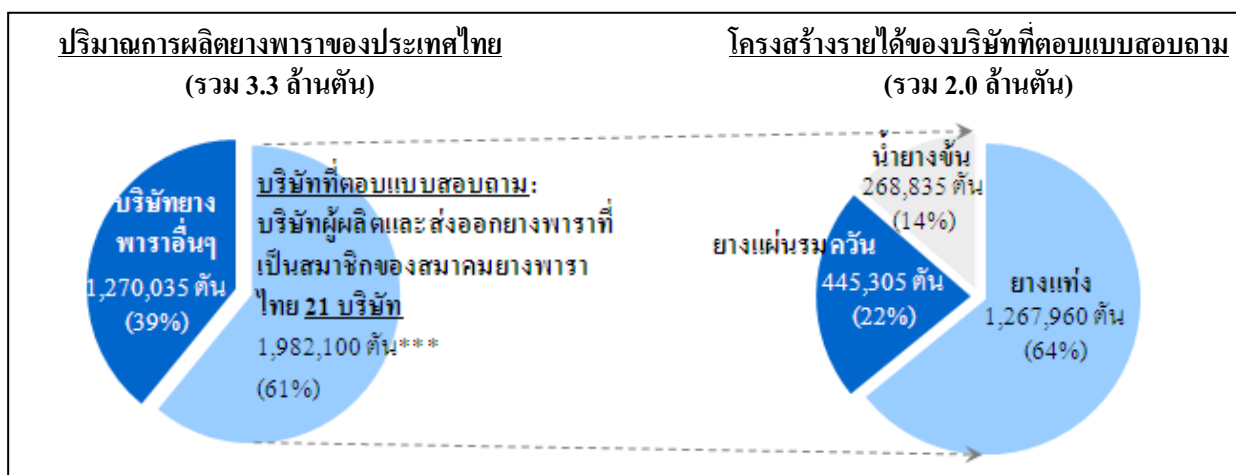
ปริมาณการผลิตยางพาราของประเทศไทย
(รวม 3.3 ล้านตัน)

บริษัทยางพาราอื่นๆ
1,270,035 ตัน
(39%)

บริษัทที่ตอบแบบสอบถาม:
บริษัทผู้ผลิตและส่งออกยางพาราที่เป็นสมาชิกของสมาคมยางพาราไทย 21 บริษัท
1,982,100 ตัน***
(61%)

โครงสร้างรายได้ของบริษัทที่ตอบแบบสอบถาม
(รวม 2.0 ล้านตัน)

น้ำยางข้น
268,835 ตัน
(14%)

ยางแผ่นรมควัน
445,305 ตัน
(22%)

ยางแท่ง
1,267,960 ตัน
(64%)